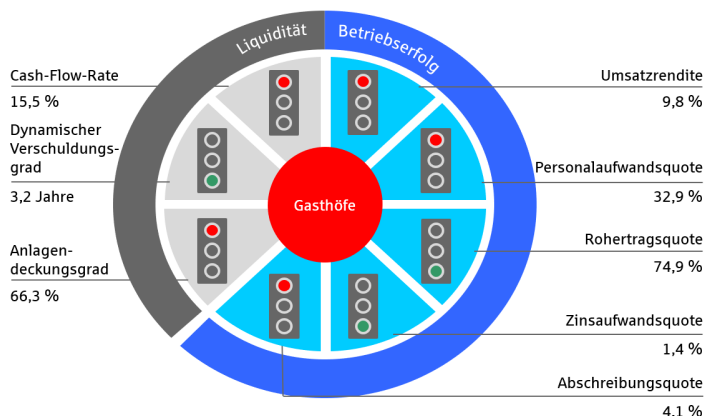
Liquidität

Betriebserfolg

Cash-Flow-Rate
15,5 %

Dynamischer Verschuldungsgrad
3,2 Jahre

Anlagendeckungsgrad
66,3 %

Gasthöfe

Umsatzrendite
9,8 %

Personalaufwandsquote
32,9 %

Rohertragsquote
74,9 %

Zinsaufwandsquote
1,4 %

Abschreibungsquote
4,1 %